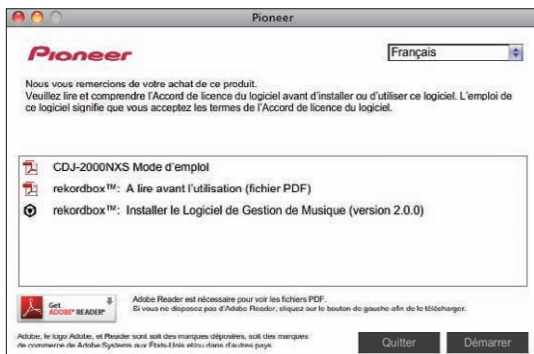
Pioneer

Pioneer

Français

Nous vous remercions de votre achat de ce produit.
Veuillez lire et comprendre l'Accord de licence du logiciel avant d'installer ou d'utiliser ce logiciel. L'emploi de ce logiciel signifie que vous acceptez les termes de l'Accord de licence du logiciel.

CDJ-2000NXS Mode d'emploi

rekordbox™: A lire avant l'utilisation (fichier PDF)

rekordbox™: Installer le Logiciel de Gestion de Musique (version 2.0.0)

Get ADOBE® READER®

Adobe Reader est nécessaire pour voir les fichiers PDF.
Si vous ne disposez pas d'Adobe Reader, cliquez sur le bouton de gauche afin de le télécharger.

Adobe, le logo Adobe, et Reader sont soit des marques déposées, soit des marques de commerce de Adobe Systems aux États-Unis et/ou dans d'autres pays.

Quitter

Démarrer